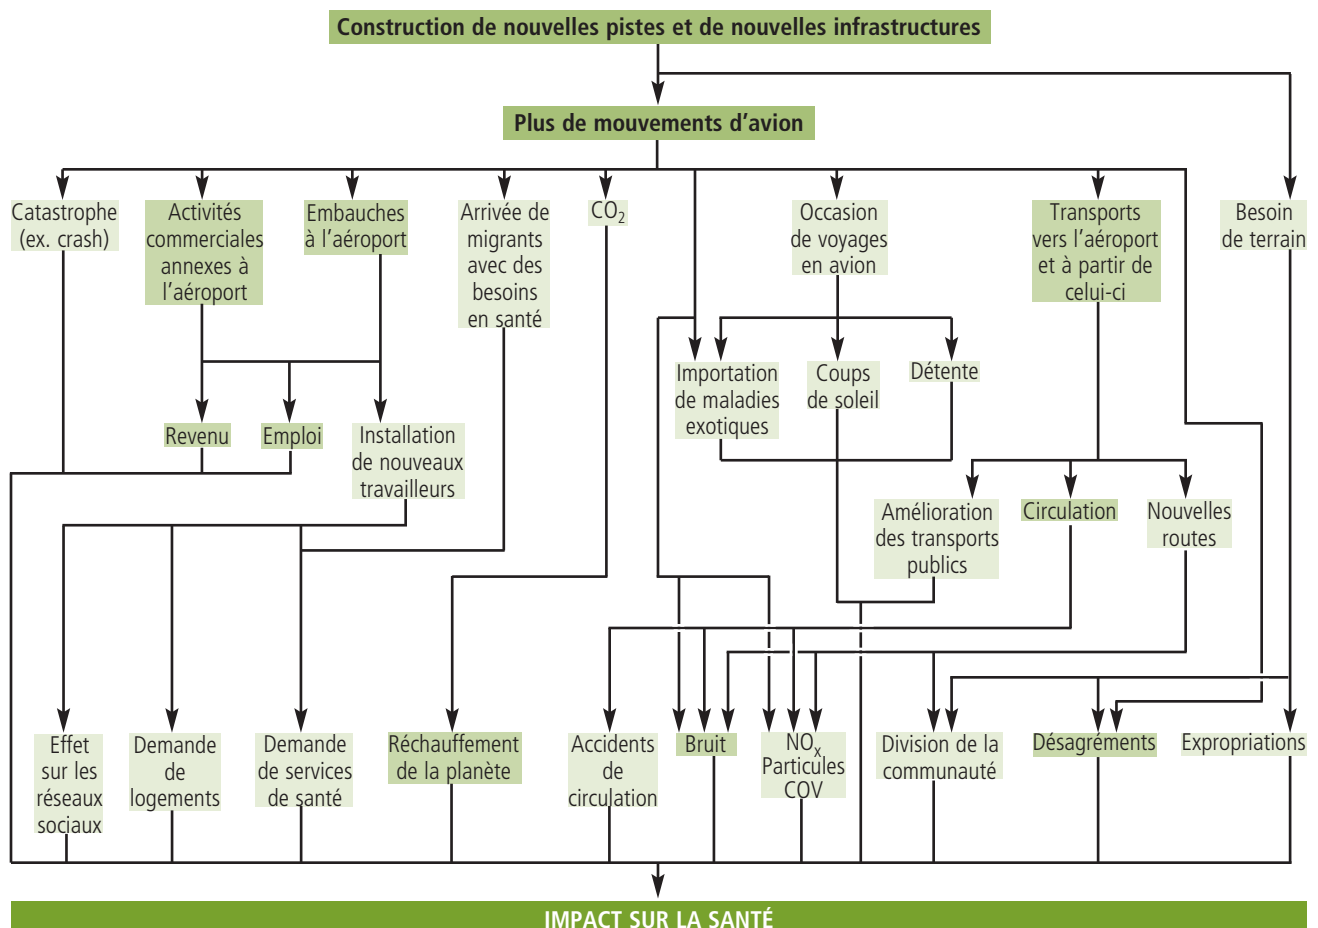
Construction de nouvelles pistes et de nouvelles infrastructures

Plus de mouvements d'avion

Catastrophe (ex. crash)

Activités commerciales annexes à l'aéroport

Embauches à l'aéroport

Arrivée de migrants avec des besoins en santé

$CO_2$

Occasion de voyages en avion

Transports vers l'aéroport et à partir de celui-ci

Besoin de terrain

Importation de maladies exotiques

Coups de soleil

Détente

Revenu

Emploi

Installation de nouveaux travailleurs

Amélioration des transports publics

Circulation

Nouvelles routes

Effet sur les réseaux sociaux

Demande de logements

Demande de services de santé

Réchauffement de la planète

Accidents de circulation

Bruit

$NO_x$ Particules COV

Division de la communauté

Désagréments

Expropriations

IMPACT SUR LA SANTÉ